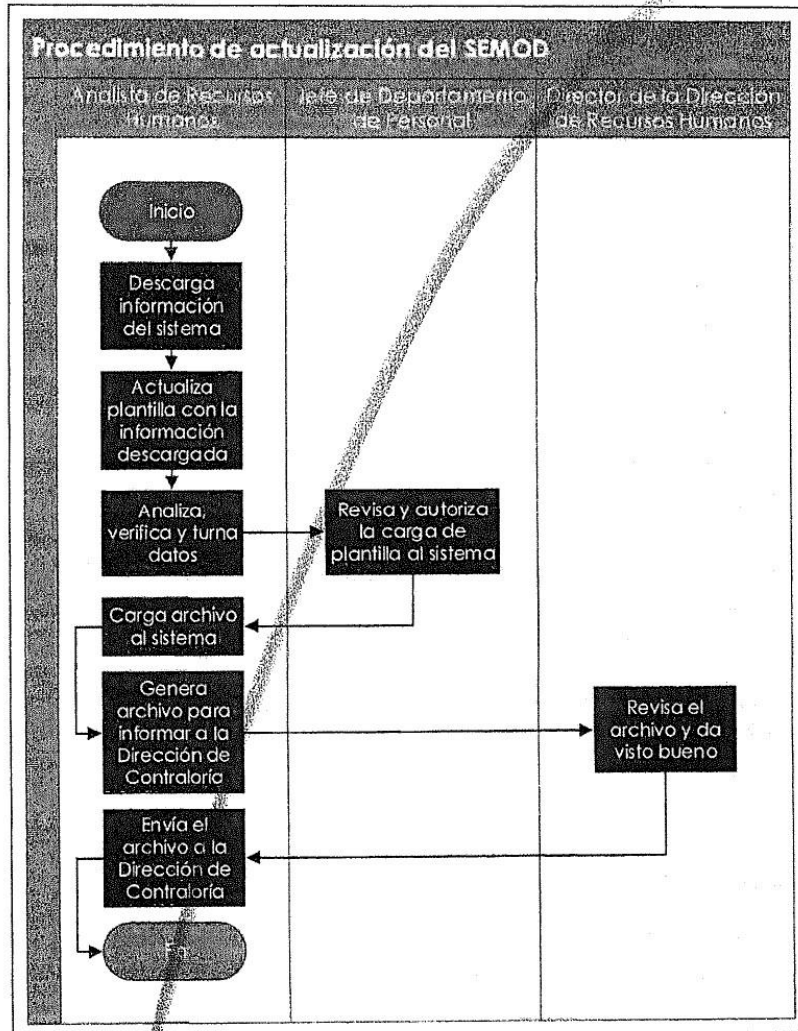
Procedimiento de actualización del SEMOD

| Analista de Recursos Humanos | Jefe de Departamento de Personal | Director de la Dirección de Recursos Humanos |
|---|---|---|

Inicio

Descarga información del sistema

Actualiza plantilla con la información descargada

Analiza, verifica y turna datos

Revisa y autoriza la carga de plantilla al sistema

Carga archivo al sistema

Genera archivo para informar a la Dirección de Contraloría

Revisa el archivo y da visto bueno

Envía el archivo a la Dirección de Contraloría

Fin